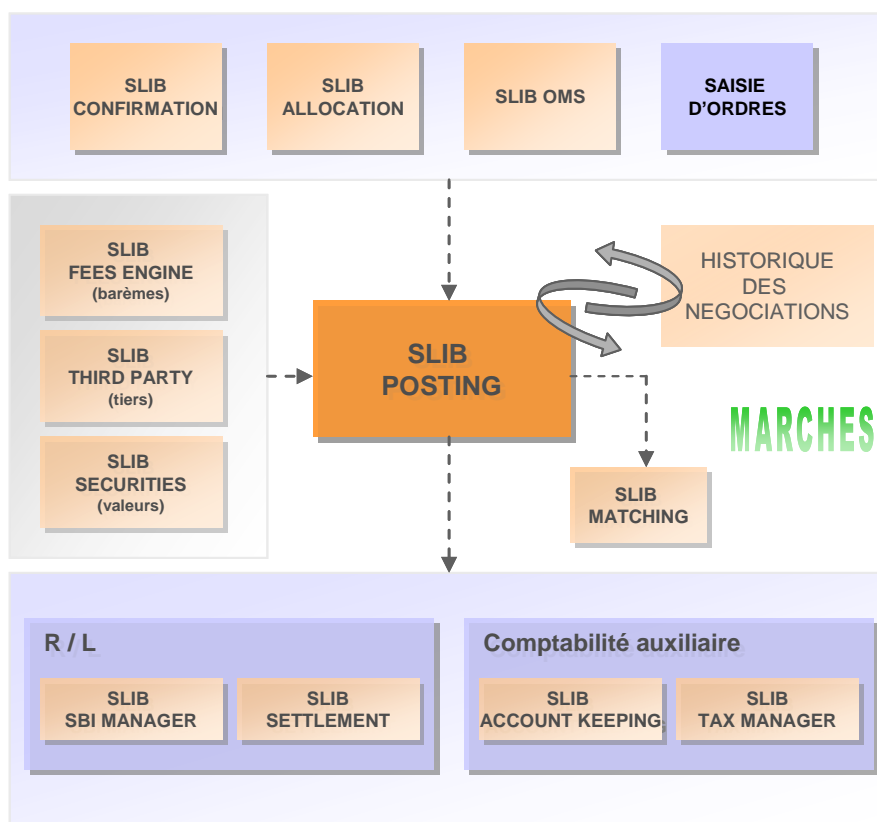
SLIB CONFIRMATION

SLIB ALLOCATION

SLIB OMS

SAISIE D'ORDRES

SLIB FEES ENGINE (barèmes)

SLIB THIRD PARTY (tiers)

SLIB SECURITIES (valeurs)

SLIB POSTING

HISTORIQUE DES NEGOCIATIONS

MARCHES

SLIB MATCHING

R / L

SLIB SBI MANAGER

SLIB SETTLEMENT

Comptabilité auxiliaire

SLIB ACCOUNT KEEPING

SLIB TAX MANAGER